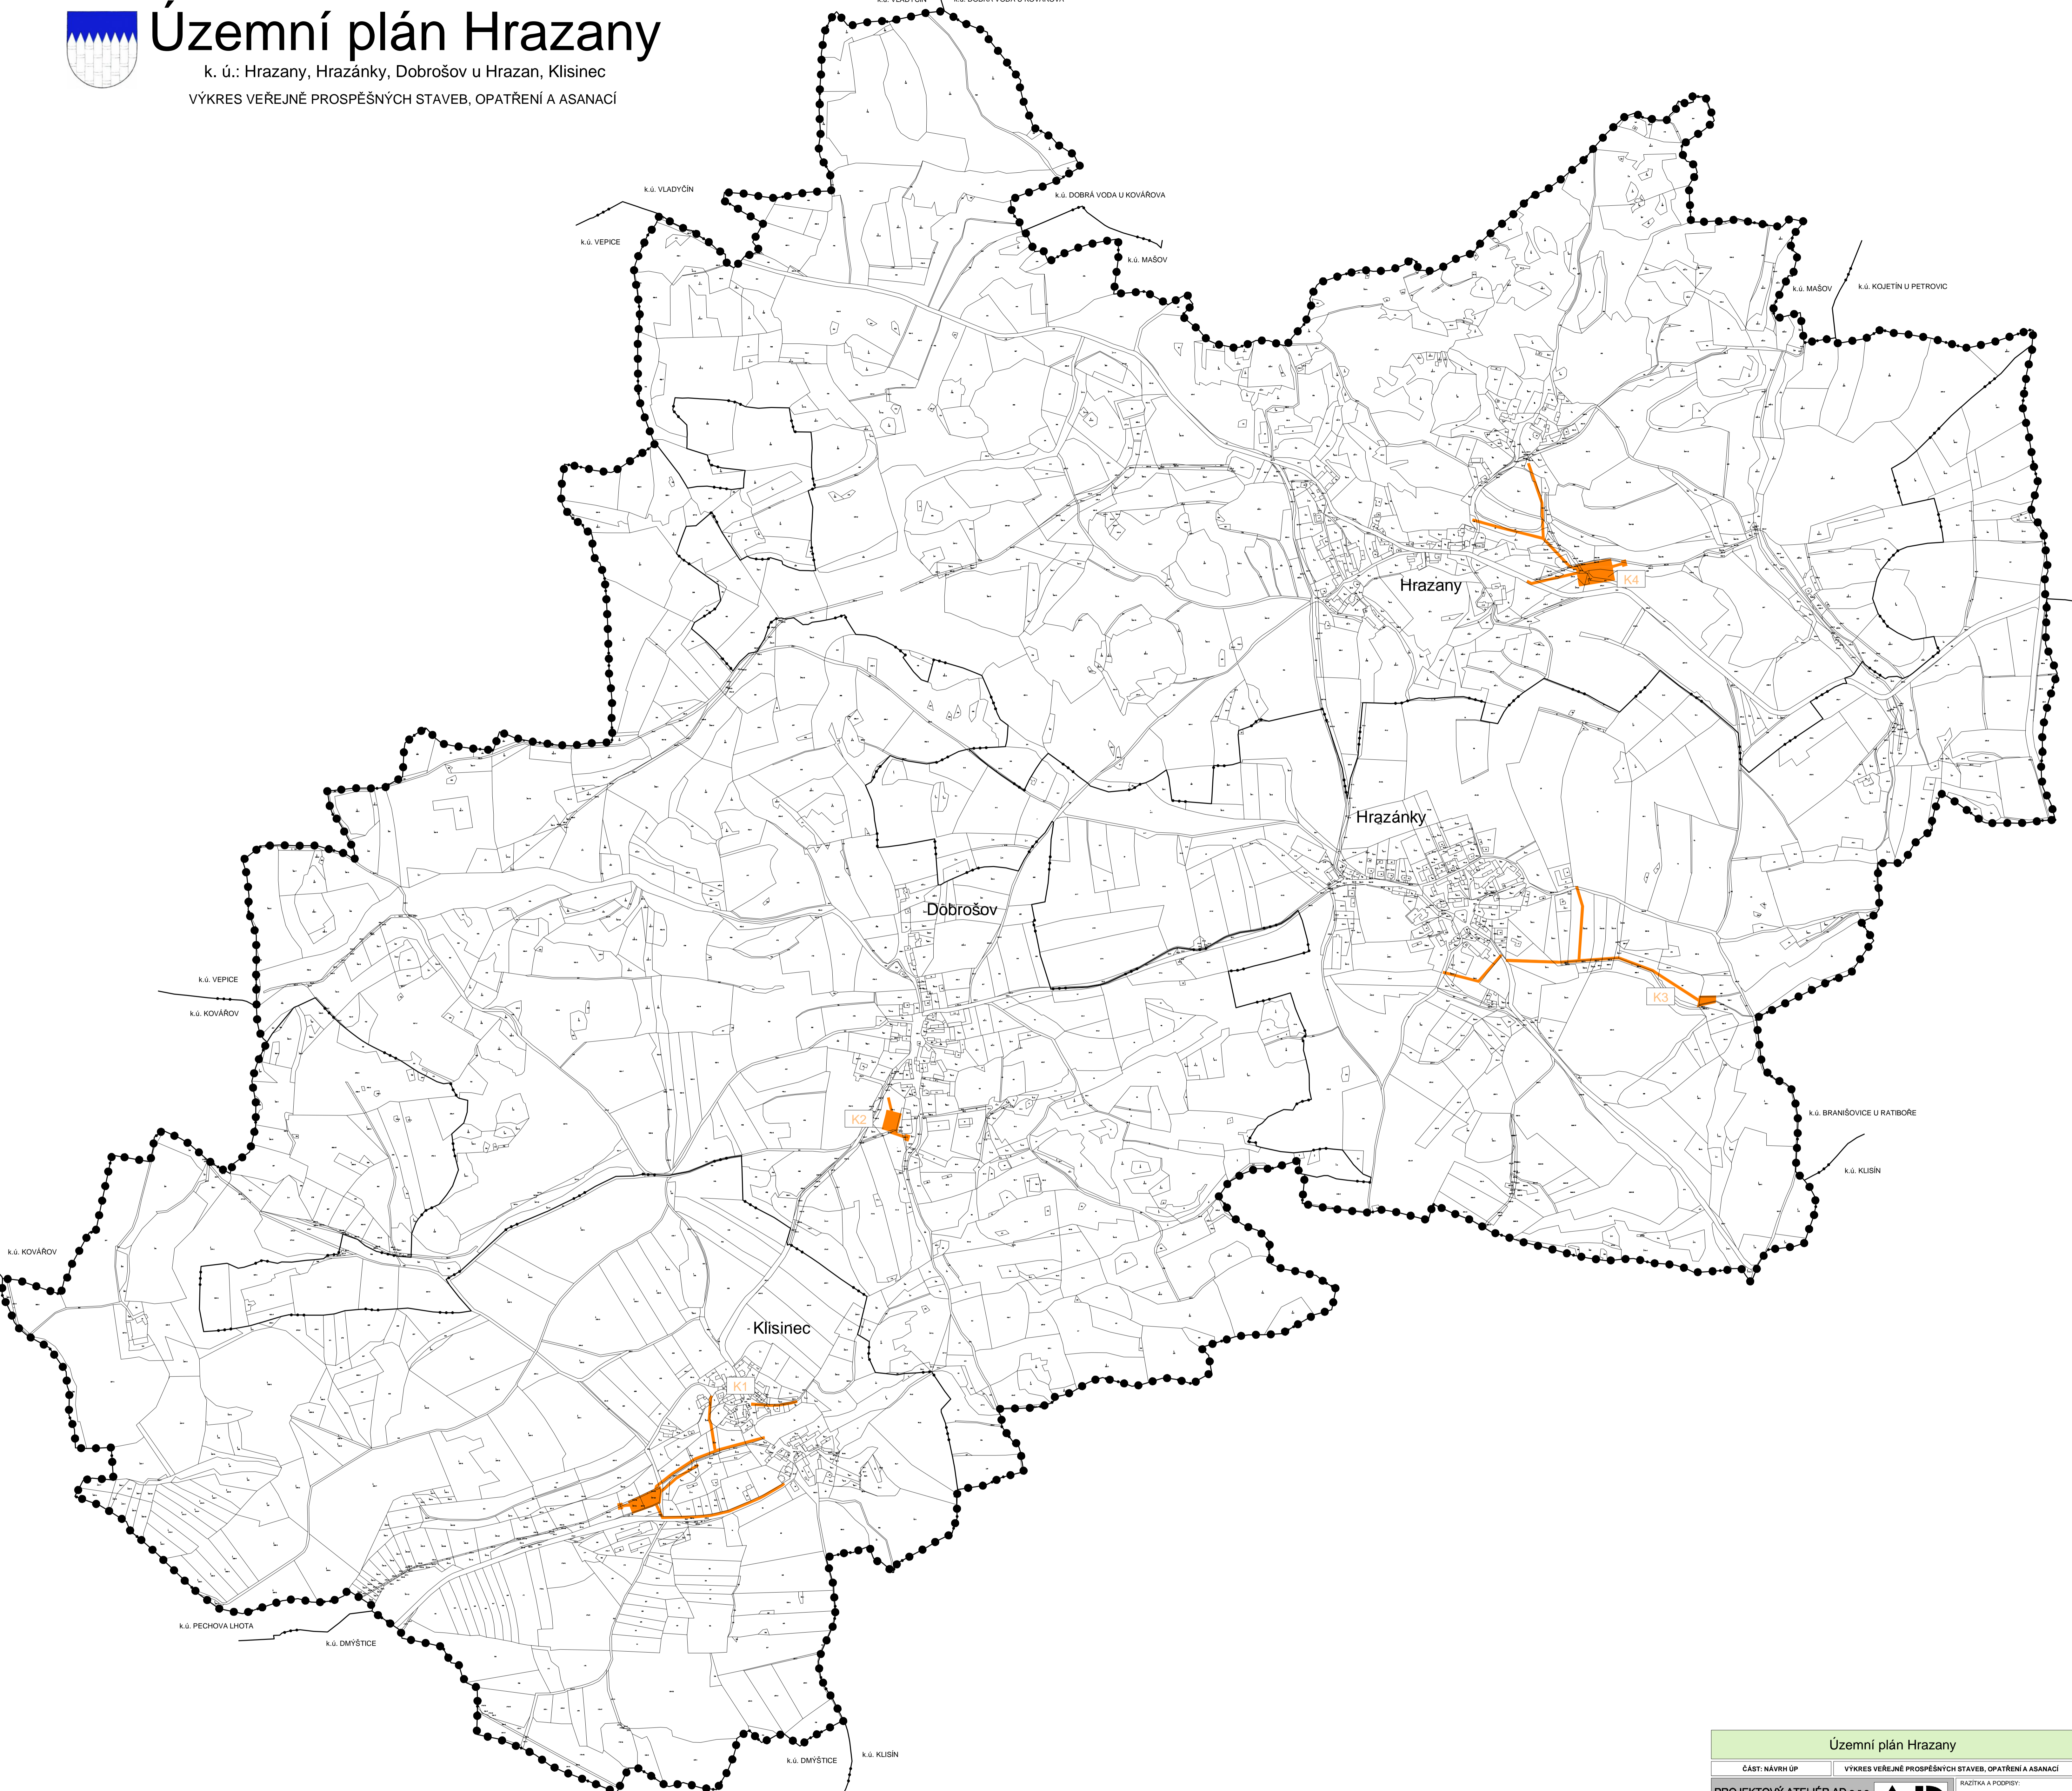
Územní plán Hrazany
k. ú.: Hrazany, Hrazánky, Dobrošov u Hrazan, Klisinec
VÝKRES VEŘEJNĚ PROSPĚŠNÝCH STAVEB, OPATŘENÍ A ASANACÍ

k.ú. VLADYČÍN
k.ú. DOBRÁ VODA U KOVÁŘOVA
k.ú. VEPICE
k.ú. MAŠOV
k.ú. MAŠOV
k.ú. KOJETÍN U PETROVIC

Hrazany
K4
Hrazánky
K3
Dobrošov
K2
k.ú. VEPICE
k.ú. KOVÁŘOV
k.ú. BRANIŠOVICE U RATIBOŘE
k.ú. KLISÍN
k.ú. KOVÁŘOV
Klisinec
K1
k.ú. PECHOVA LHOTA
k.ú. DMÝŠTICE
k.ú. DMÝŠTICE
k.ú. KLISÍN

Územní plán Hrazany
ČÁST: NÁVRH ÚP
VÝKRES VEŘEJNĚ PROSPĚŠNÝCH STAVEB, OPATŘENÍ A ASANACÍ
PROJEKTOVÝ ATELIÉR AD s.r.o.
RAZÍTKA A PODPISY: